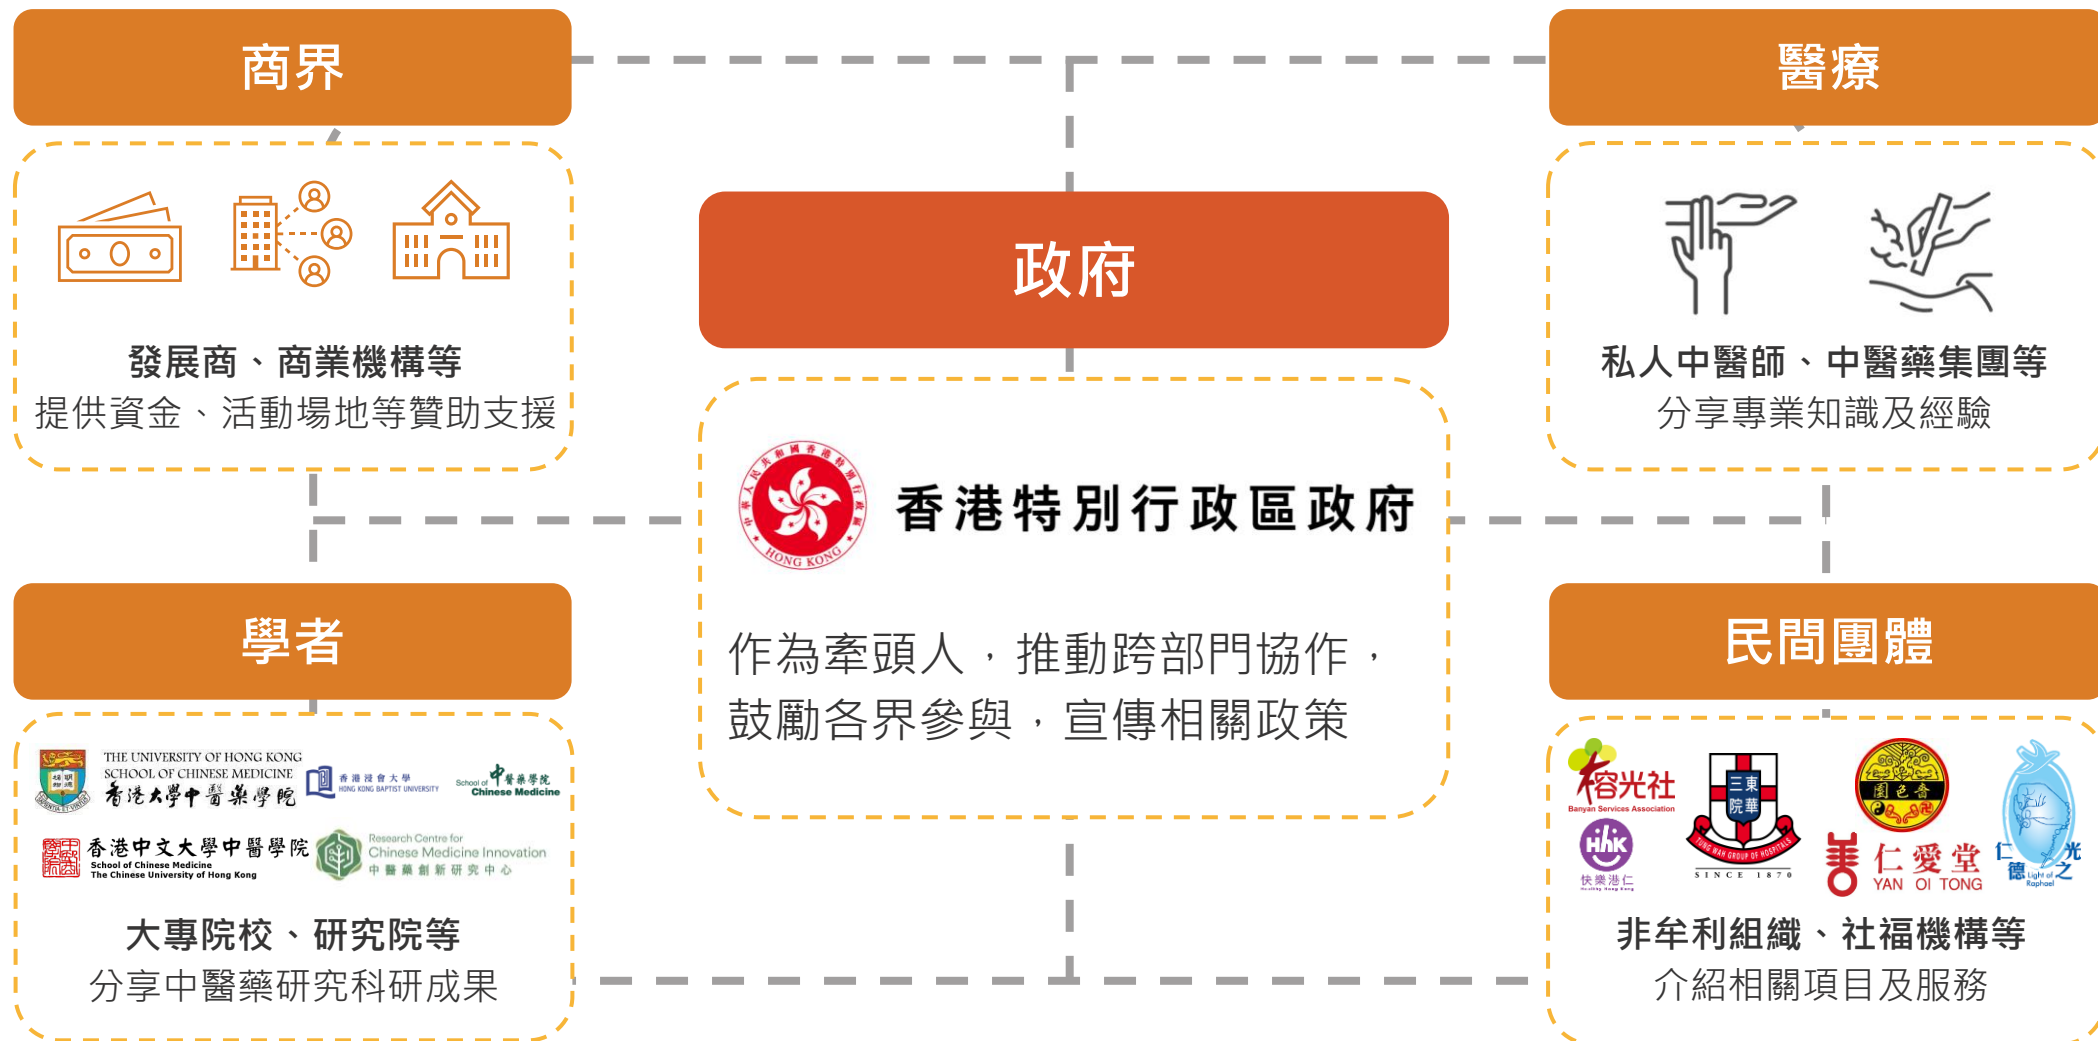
商界

發展商、商業機構等
提供資金、活動場地等贊助支援

醫療

私人中醫師、中醫藥集團等
分享專業知識及經驗

政府

香港特別行政區政府

HONG KONG

作為牽頭人，推動跨部門協作，鼓勵各界參與，宣傳相關政策

學者

THE UNIVERSITY OF HONG KONG SCHOOL OF CHINESE MEDICINE 香港大學中醫藥學院

香港浸會大學 HONG KONG BAPTIST UNIVERSITY

School of 中醫藥學院 Chinese Medicine

香港中文大學中醫學院 School of Chinese Medicine The Chinese University of Hong Kong

Research Centre for Chinese Medicine Innovation 中醫藥創新研究中心

大專院校、研究院等
分享中醫藥研究科研成果

民間團體

榕光社 Banyan Services Association

東華三院 TUNG WAH GROUP OF HOSPITALS SINCE 1870

HHK 快樂港仁

仁愛堂 YAN OI TONG

仁德之光 Light of Raphael

非牟利組織、社福機構等
介紹相關項目及服務